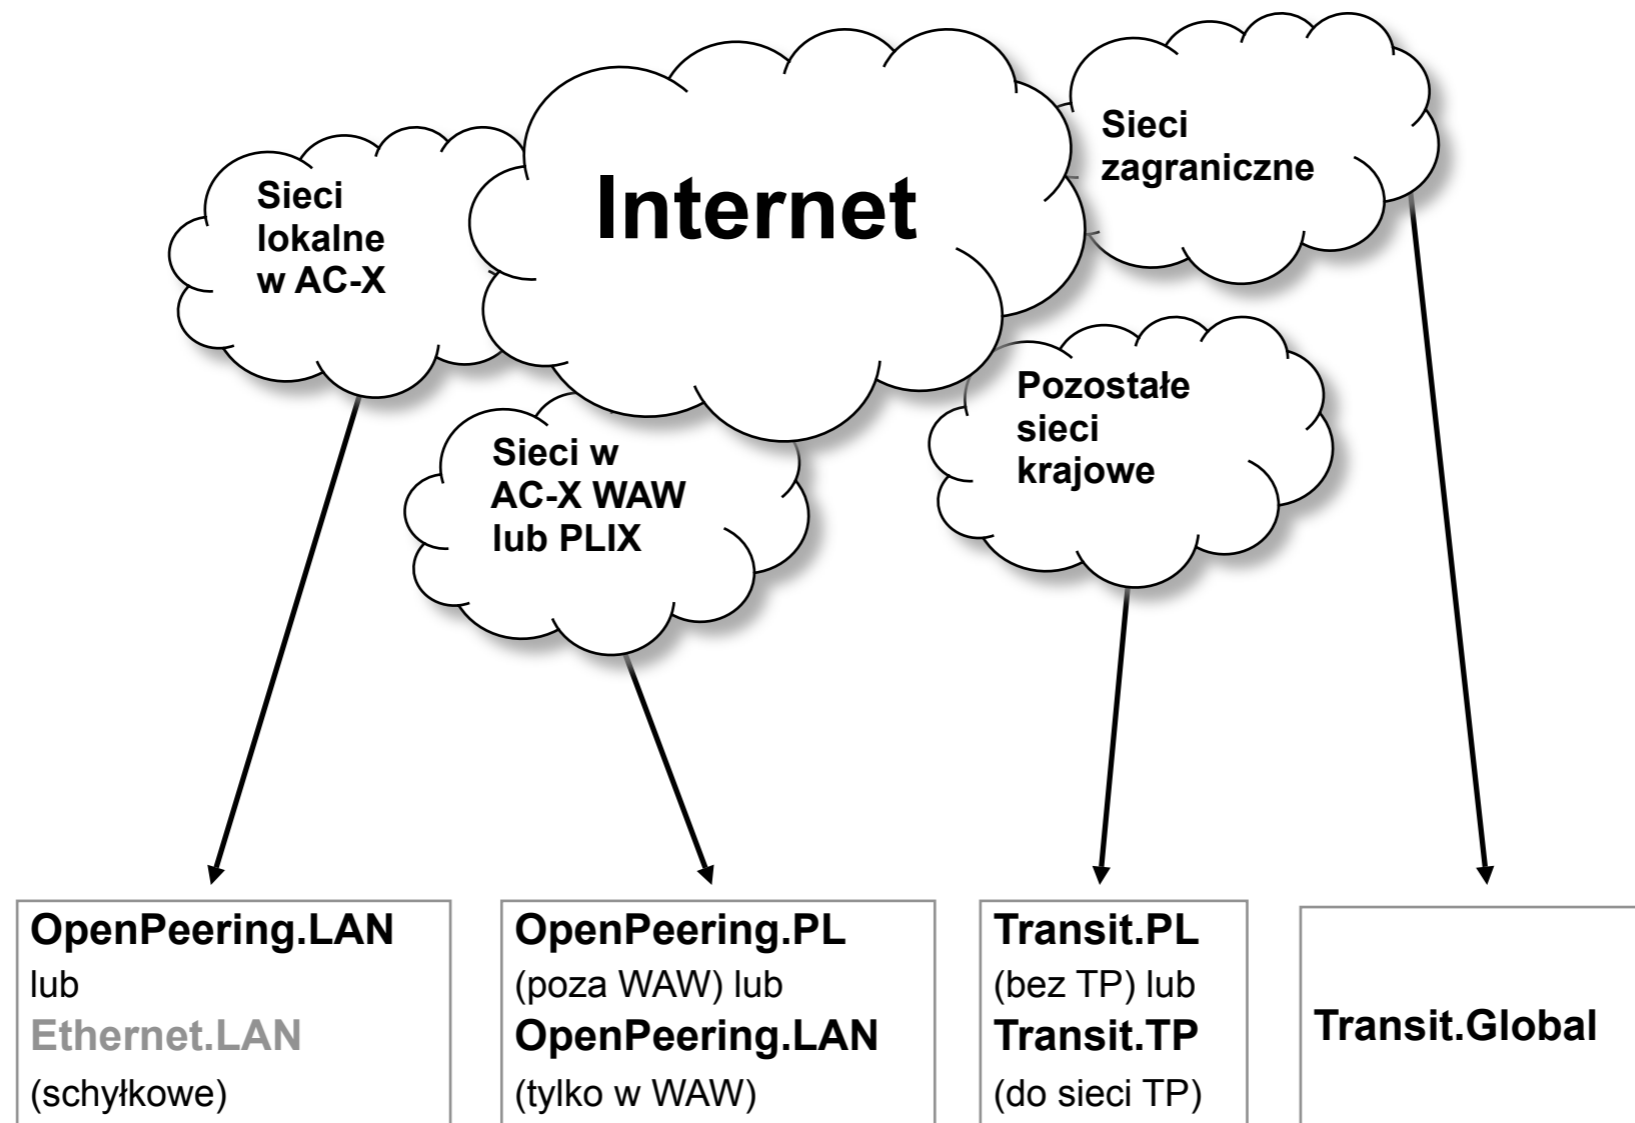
Internet

Sieci lokalne w AC-X

Sieci zagraniczne

Sieci w AC-X WAW lub PLIX

Pozostałe sieci krajowe

**OpenPeering.LAN**
lub
**Ethernet.LAN**
(schyłkowe)

**OpenPeering.PL**
(poza WAW) lub
**OpenPeering.LAN**
(tylko w WAW)

**Transit.PL**
(bez TP) lub
**Transit.TP**
(do sieci TP)

**Transit.Global**